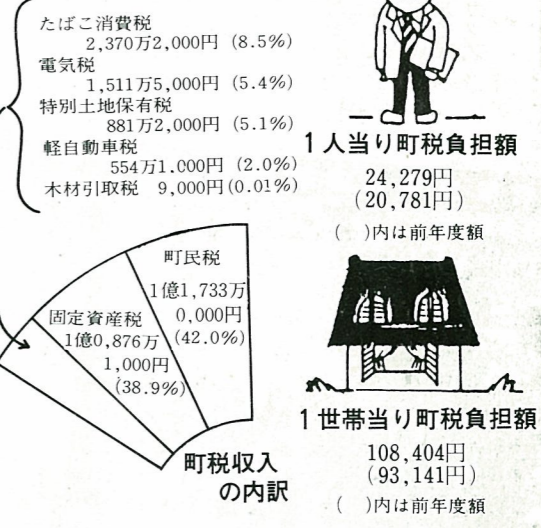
たばこ消費税
2,370万2,000円（8.5%）
電気税
1,511万5,000円（5.4%）
特別土地保有税
881万2,000円（5.1%）
軽自動車税
554万1,000円（2.0%）
木材引取税　9,000円（0.01%）

町民税
1億1,733万0,000円（42.0%）

固定資産税
1億0,876万1,000円（38.9%）

町税収入の内訳

1人当り町税負担額
24,279円
（20,781円）
（　）内は前年度額

1世帯当り町税負担額
108,404円
（93,141円）
（　）内は前年度額